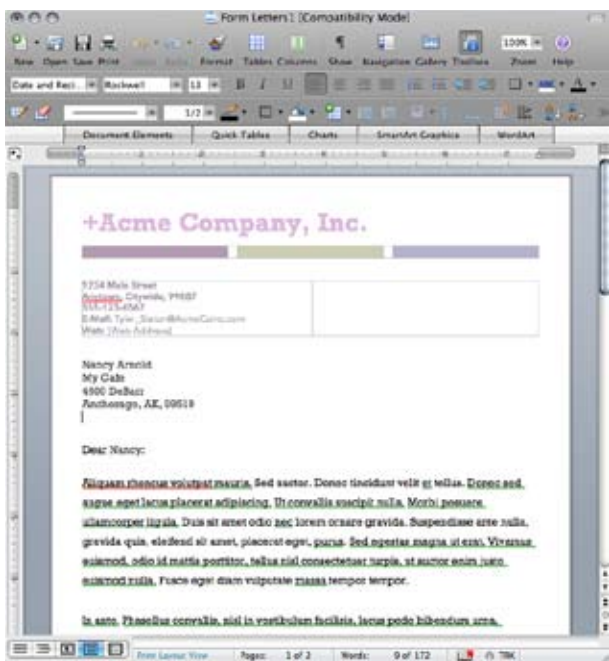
Form Letters1 [Compatibility Mode]

New Open Save Print Format Tables Columns Show Navigation Gallery Toolbox Zoom Help

Date and Reci... Rockwell 13 B I U

100%

1/2 pt

Document Elements Quick Tables Charts SmartArt Graphics WordArt

+Acme Company, Inc.

1234 Main Street
Anytown, Citywide, 99887
555-1234567
E-Mail: Tyler_Swan@AcmeCo.com
Web: [Web Address]

Nancy Arnold
My Cafe
4500 DeBarr
Anchorage, AK, 99519

Dear Nancy:

Aliquam rhoncus volutpat mauris. Sed auctor. Donec tincidunt velit et tellus. Donec sed augue eget lacus placerat adipiscing. Ut convallis suscipit nulla. Morbi posuere ullamcorper ligula. Duis sit amet odio nec lorem ornare gravida. Suspendisse ante nulla, gravida quis, eleifend sit amet, placerat eget, purus. Sed egestas magna ut erat. Vivamus euismod, odio id mattis porttitor, tellus nisl consectetuer turpis, ut auctor enim justo euismod nulla. Fusce eget diam vulputate massa tempor tempor.

In ante. Phasellus convallis, nisl in vestibulum facilisis, lacus pede bibendum urna,

Print Layout View Pages: 1 of 2 Words: 9 of 172 TRK